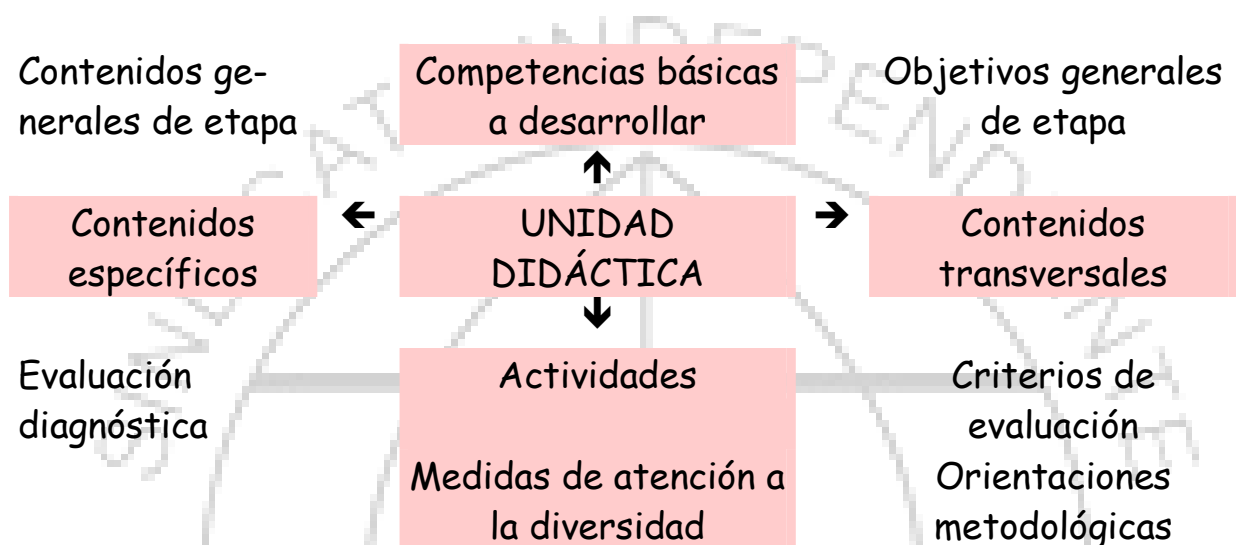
Contenidos generales de etapa

Competencias básicas a desarrollar

Objetivos generales de etapa

Contenidos específicos

UNIDAD DIDÁCTICA

Contenidos transversales

Evaluación diagnóstica

Actividades

Medidas de atención a la diversidad

Criterios de evaluación
Orientaciones metodológicas